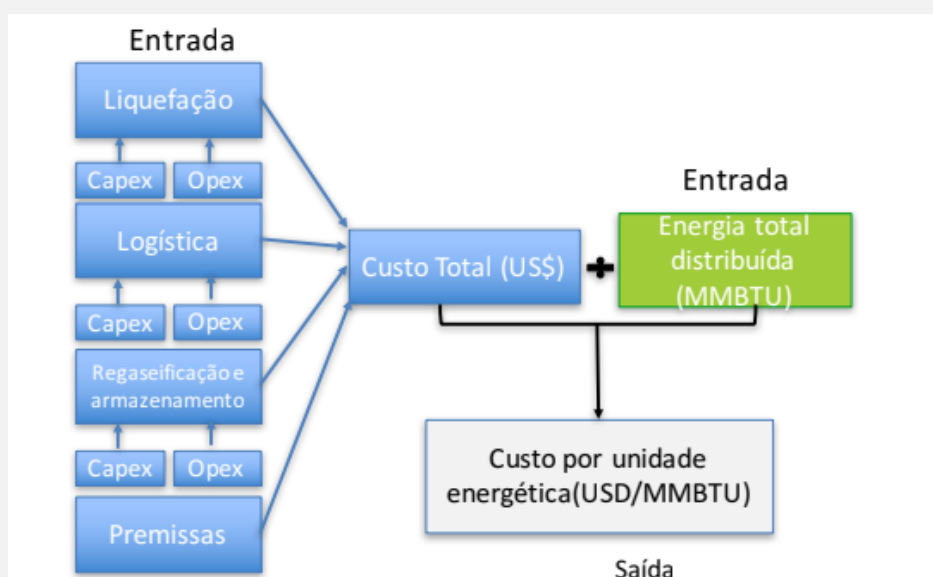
Entrada

Liquefação

Capex Opex

Logística

Capex Opex

Regaseificação e armazenamento

Capex Opex

Premissas

Custo Total (US$)

+

Entrada

Energia total distribuída (MMBTU)

Custo por unidade energética(USD/MMBTU)

Saída